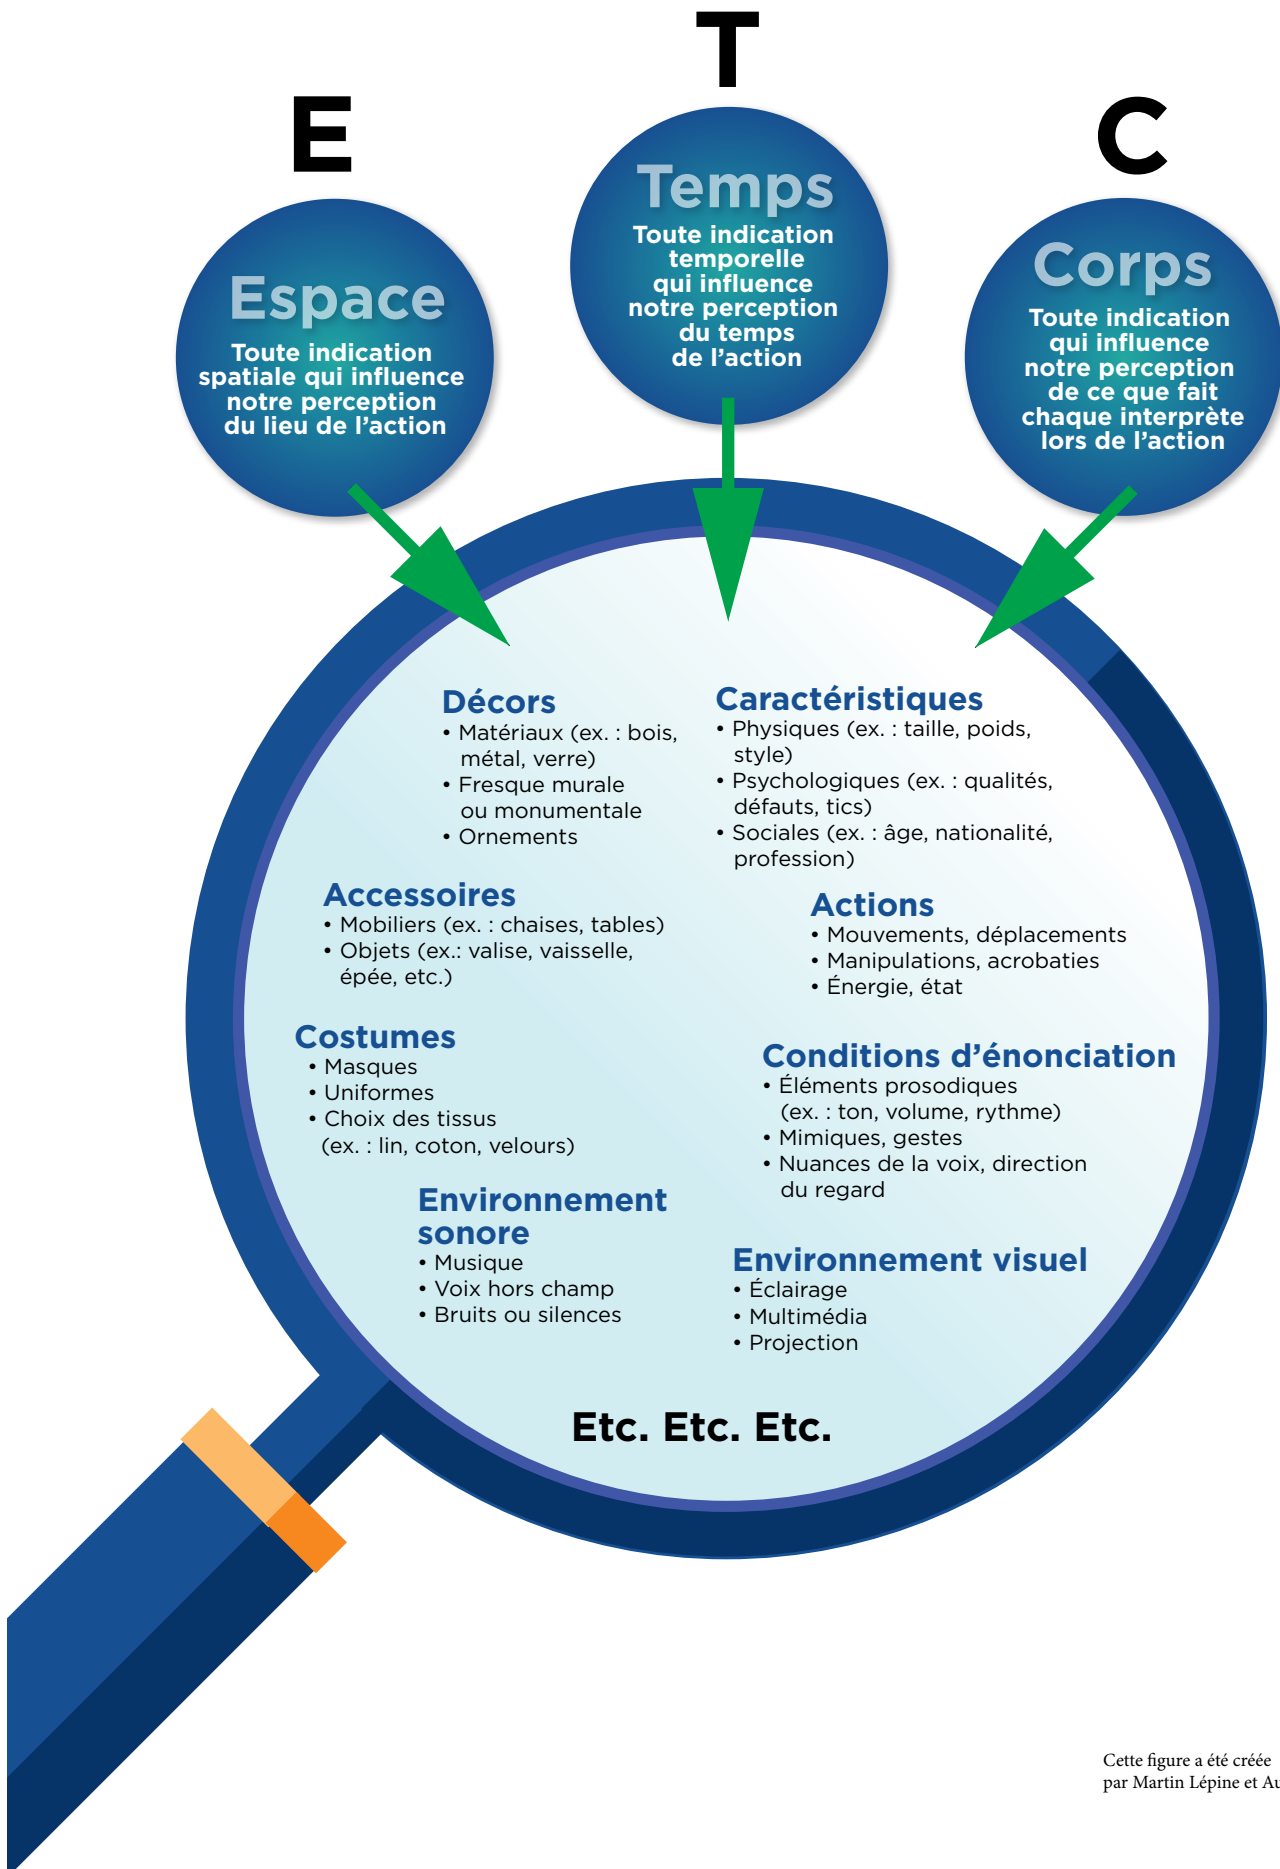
T

E

C

Temps
Toute indication temporelle qui influence notre perception du temps de l'action

Espace
Toute indication spatiale qui influence notre perception du lieu de l'action

Corps
Toute indication qui influence notre perception de ce que fait chaque interprète lors de l'action

Décors
• Matériaux (ex. : bois, métal, verre)
• Fresque murale ou monumentale
• Ornements

Accessoires
• Mobiliers (ex. : chaises, tables)
• Objets (ex.: valise, vaisselle, épée, etc.)

Costumes
• Masques
• Uniformes
• Choix des tissus (ex. : lin, coton, velours)

Environnement sonore
• Musique
• Voix hors champ
• Bruits ou silences

Caractéristiques
• Physiques (ex. : taille, poids, style)
• Psychologiques (ex. : qualités, défauts, tics)
• Sociales (ex. : âge, nationalité, profession)

Actions
• Mouvements, déplacements
• Manipulations, acrobaties
• Énergie, état

Conditions d'énonciation
• Éléments prosodiques (ex. : ton, volume, rythme)
• Mimiques, gestes
• Nuances de la voix, direction du regard

Environnement visuel
• Éclairage
• Multimédia
• Projection

Etc. Etc. Etc.

Cette figure a été créée par Martin Lépine et Au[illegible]